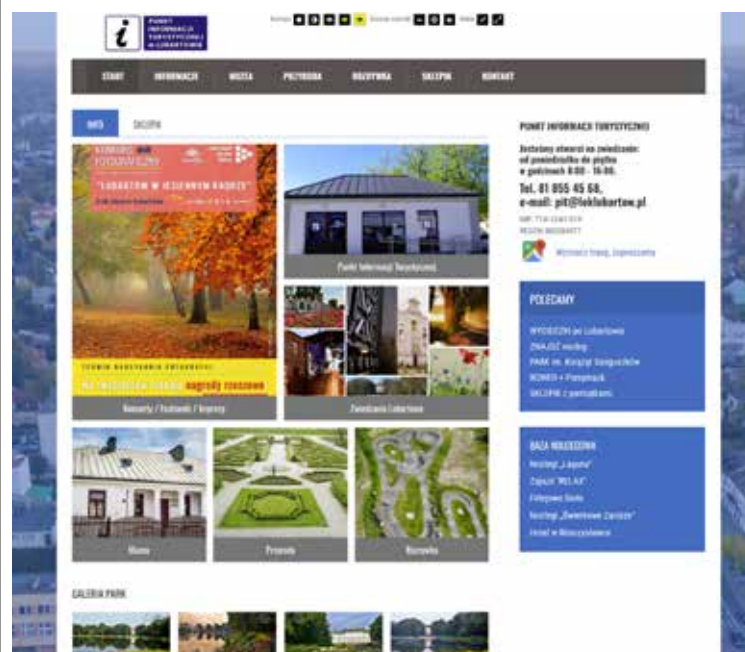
PUNKT INFORMACJI TURYSTYCZNEJ W LUBARTOWIE

START INFORMACJE MIASTO PRZYRODA ROZRYWKA SKLEPIK KONTAKT

INFO SKLEPIK

"LUBARTÓW W JESIENNYM KADRZE"

Konkursy / Festiwale / Imprezy

Punkt Informacji Turystycznej

Zwiedzanie Lubartowa

Miasto

Przyroda

Rozrywka

GALERIA PARK

PUNKT INFORMACJI TURYSTYCZNEJ

Jesteśmy otwarci na zwiedzanie: od poniedziałku do piątku w godzinach 8:00 - 16:00.

Tel. 81 855 45 68, e-mail: pit@loklubartow.pl

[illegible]

Wyznacz trasę, Zapraszamy

POLECAMY

WYCIECZKI po Lubartowie
ZNAJDŹ nocleg
PARK im. Książąt Sanguszków
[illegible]
SKLEPIK z pamiątkami

BAZA NOCLEGOWA

Nocleg „Lagune"
Zajazd "RELAX"
Filepowe Siole
Nocleg „Zielonowe Zacisze"
Hotel w Brzozowicy